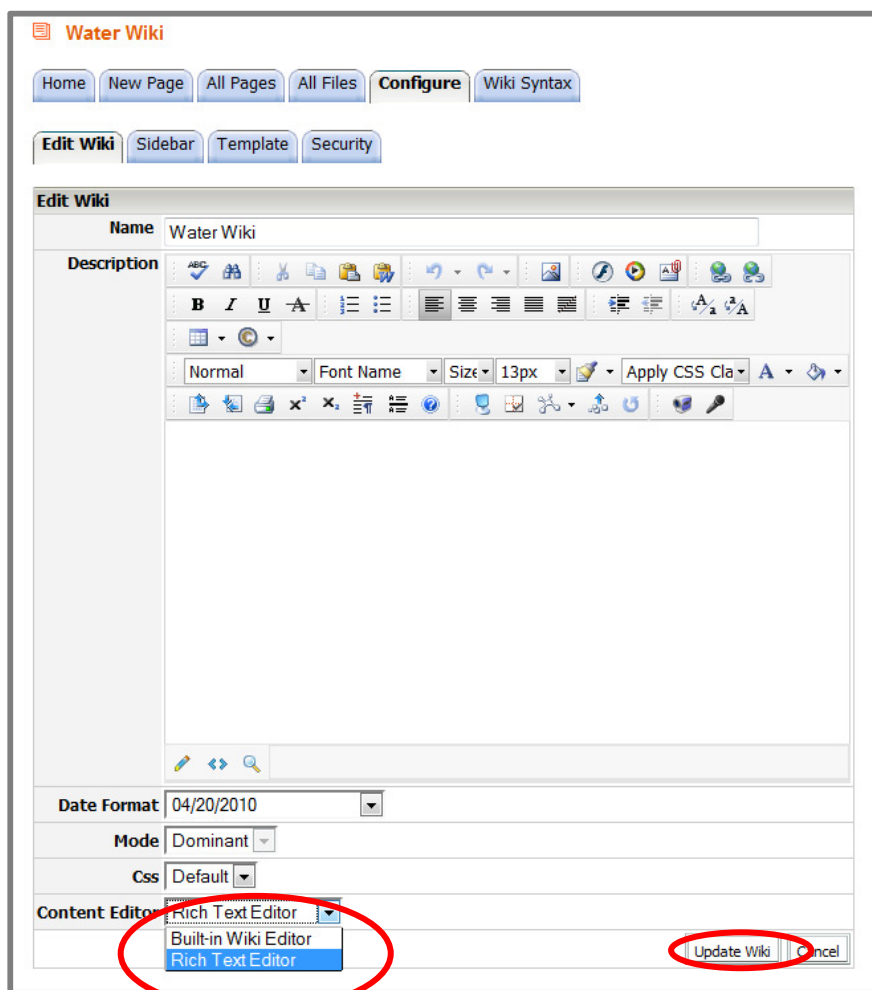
Water Wiki

Home | New Page | All Pages | All Files | Configure | Wiki Syntax

Edit Wiki | Sidebar | Template | Security

Edit Wiki

Name: Water Wiki

Description

B I U A

Normal | Font Name | Size | 13px | Apply CSS Cla | A

$x^2$ $x_2$

Date Format: 04/20/2010

Mode: Dominant

Css: Default

Content Editor: Rich Text Editor

Built-in Wiki Editor
Rich Text Editor

Update Wiki | Cancel